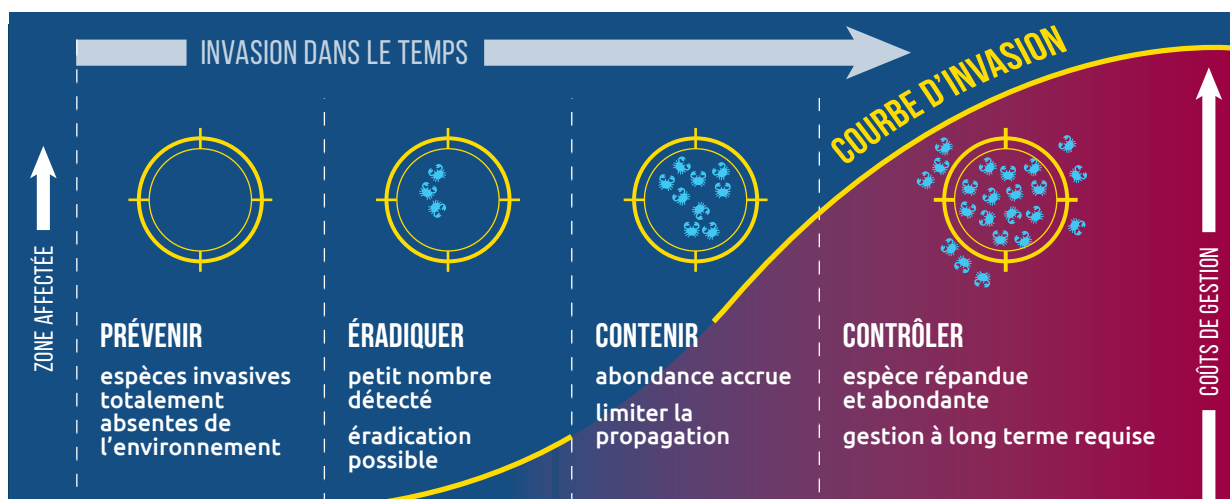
INVASION DANS LE TEMPS

COURBE D'INVASION

ZONE AFFECTÉE

COÛTS DE GESTION

PRÉVENIR

espèces invasives totalement absentes de l'environnement

ÉRADIQUER

petit nombre détecté

éradication possible

CONTENIR

abondance accrue

limiter la propagation

CONTRÔLER

espèce répandue et abondante

gestion à long terme requise